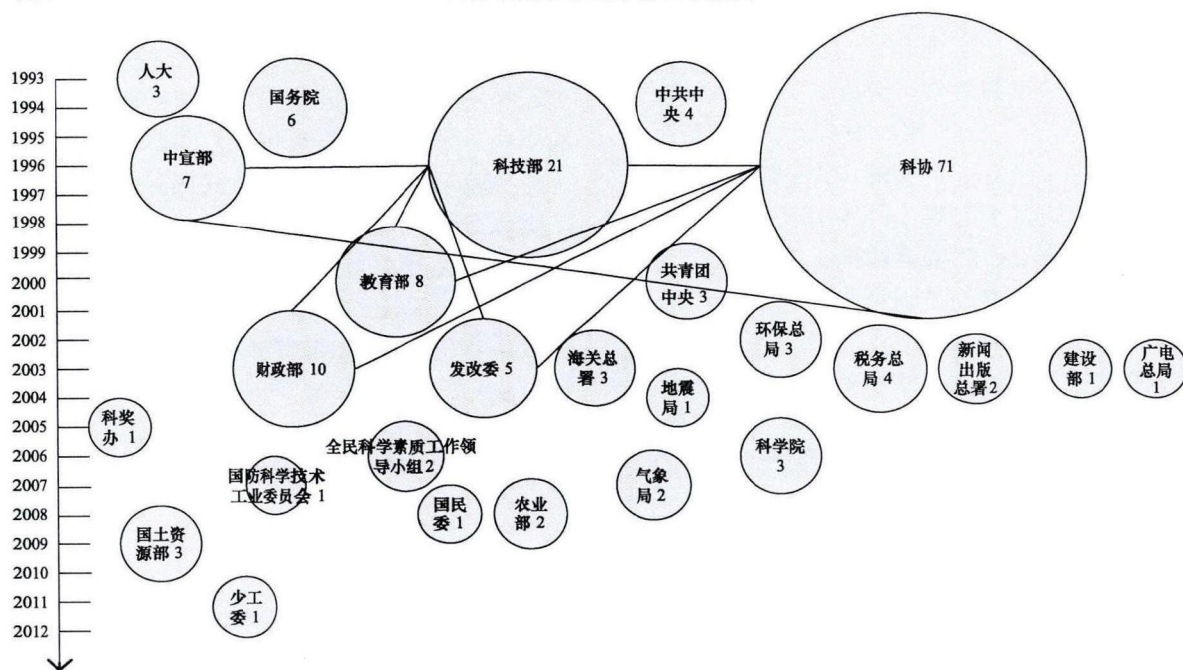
1993
1994
1995
1996
1997
1998
1999
2000
2001
2002
2003
2004
2005
2006
2007
2008
2009
2010
2011
2012

人大 3

国务院 6

中宣部 7

科技部 21

中共中央 4

科协 71

教育部 8

共青团中央 3

财政部 10

发改委 5

海关总署 3

环保总局 3

税务总局 4

新闻出版总署 2

建设部 1

广电总局 1

地震局 1

科奖办 1

全民科学素质工作领导小组 2

国防科学技术工业委员会 1

科学院 3

气象局 2

国民委 1

农业部 2

国土资源部 3

少工委 1